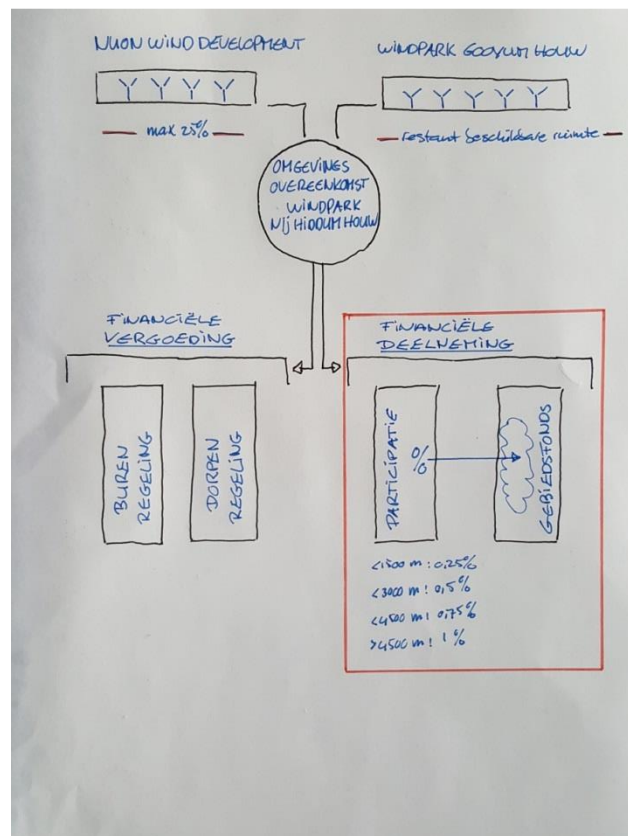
NUON WIND DEVELOPMENT

WINDPARK GOOYUM HOUW

max 25%

restant beschikbare ruimte

OMGEVINGS OVEREENKOMST WINDPARK NIJ HIODUM HOUW

FINANCIËLE VERGOEDING

FINANCIËLE DEELNEMING

BUREN REGELING

DORPEN REGELING

PARTICIPATIE

%

GEBIEDSFONDS

<1500 m : 0,25%

<3000 m : 0,5%

<4500 m : 0,75%

>4500 m : 1%